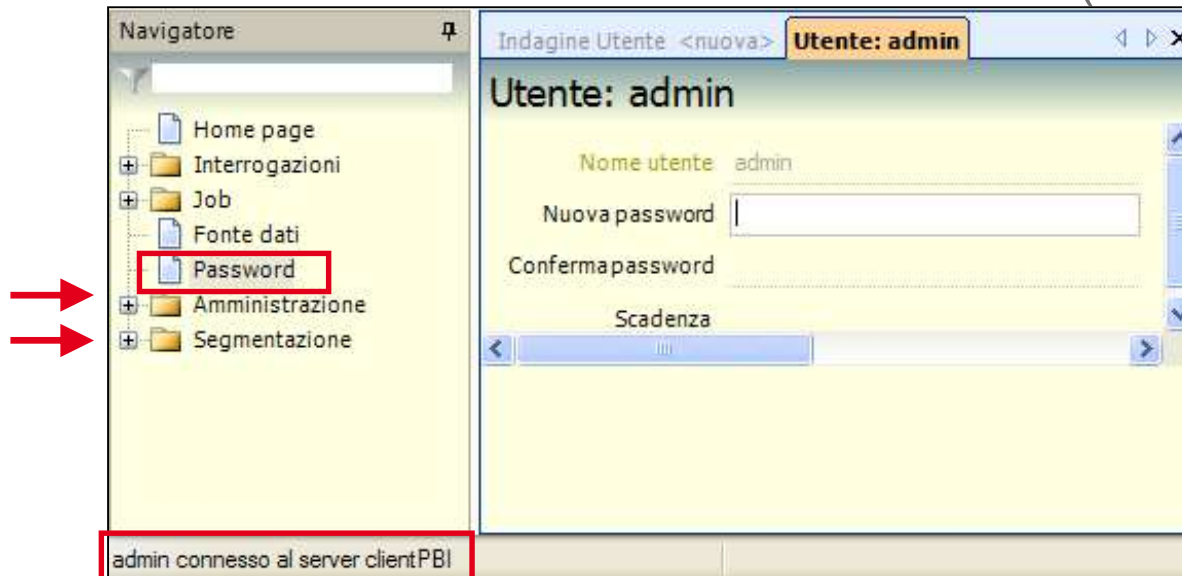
Navigatore

Home page
Interrogazioni
Job
Fonte dati
Password
Amministrazione
Segmentazione

Indagine Utente <nuova>
Utente: admin

Utente: admin

Nome utente admin
Nuova password
Conferma password
Scadenza

admin connesso al server clientPBI